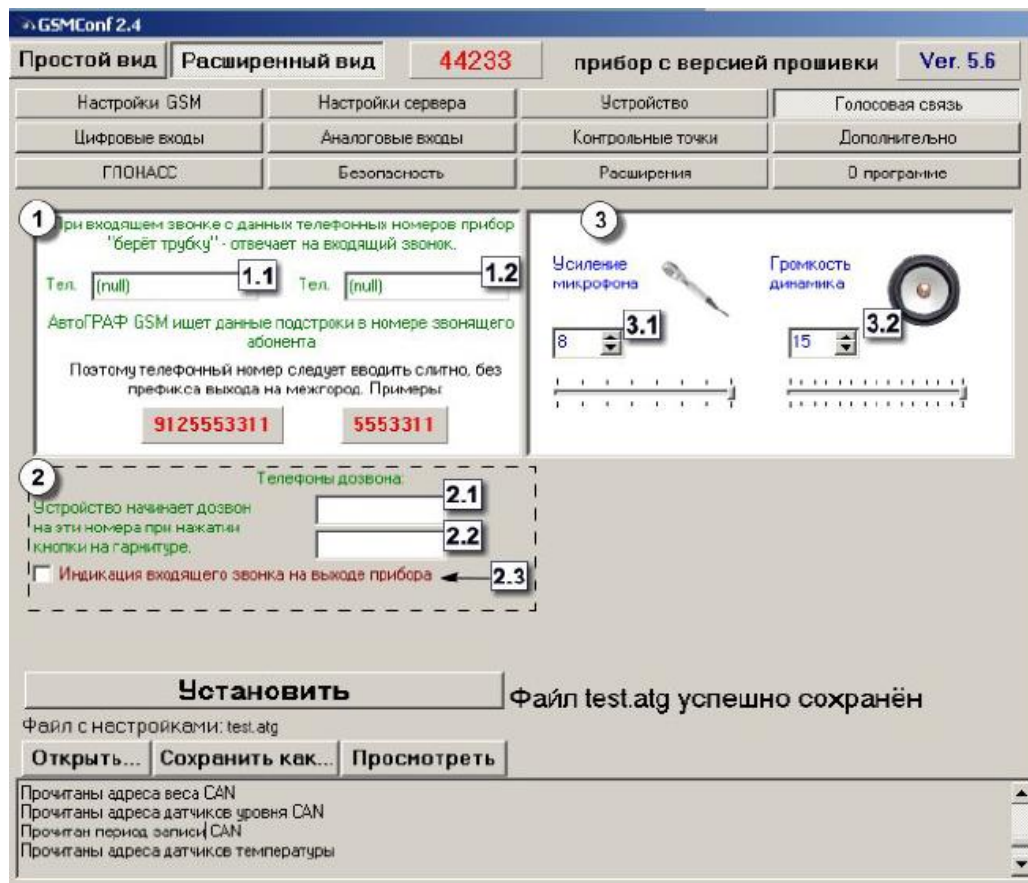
GSMConf 2.4

Простой вид | Расширенный вид | 44233 | прибор с версией прошивки | Ver. 5.6

Настройки GSM | Настройки сервера | Устройство | Голосовая связь
Цифровые входы | Аналоговые входы | Контрольные точки | Дополнительно
ГЛОНАСС | Безопасность | Расширения | О программе

1
При входящем звонке с данных телефонных номеров прибор "берёт трубку" - отвечает на входящий звонок.

Тел. (null) 1.1 Тел. (null) 1.2

АвтоГРАФ GSM ищет данные подстроки в номере звонящего абонента

Поэтому телефонный номер следует вводить слитно, без префикса выхода на межгород. Примеры:

9125553311 5553311

3
Усиление микрофона
8 3.1
Громкость динамика
15 3.2

2
Телефоны дозвона:
Устройство начинает дозвон на эти номера при нажатии кнопки на гарнитуре.
2.1
2.2
Индикация входящего звонка на выходе прибора 2.3

Установить
Файл test.atg успешно сохранён
Файл с настройками: test.atg
Открыть... | Сохранить как... | Просмотреть

Прочитаны адреса веса CAN
Прочитаны адреса датчиков уровня CAN
Прочитан период записи CAN
Прочитаны адреса датчиков температуры